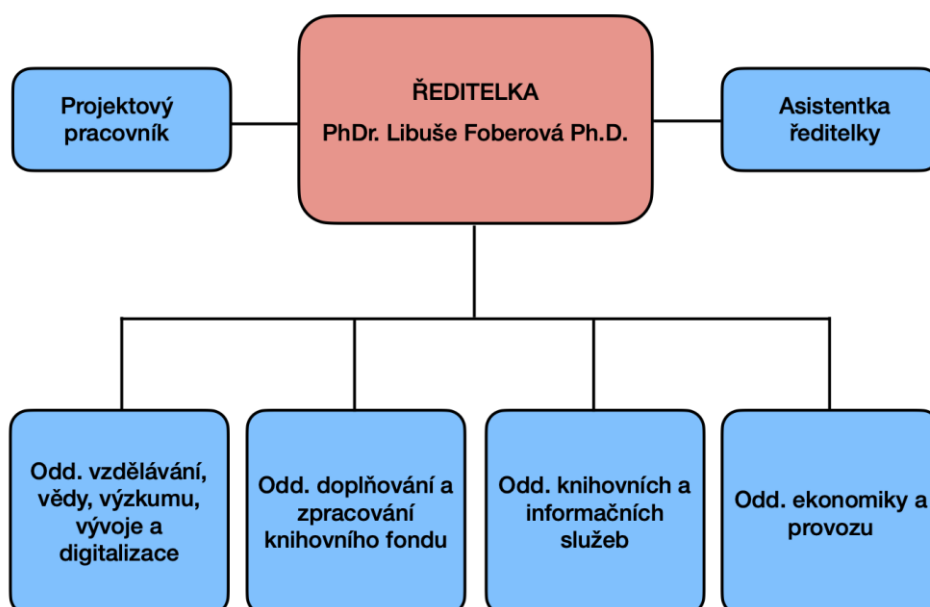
ŘEDITELKA
PhDr. Libuše Foberová Ph.D.

Projektový pracovník

Asistentka ředitelky

Odd. vzdělávání, vědy, výzkumu, vývoje a digitalizace

Odd. doplňování a zpracování knihovního fondu

Odd. knihovních a informačních služeb

Odd. ekonomiky a provozu